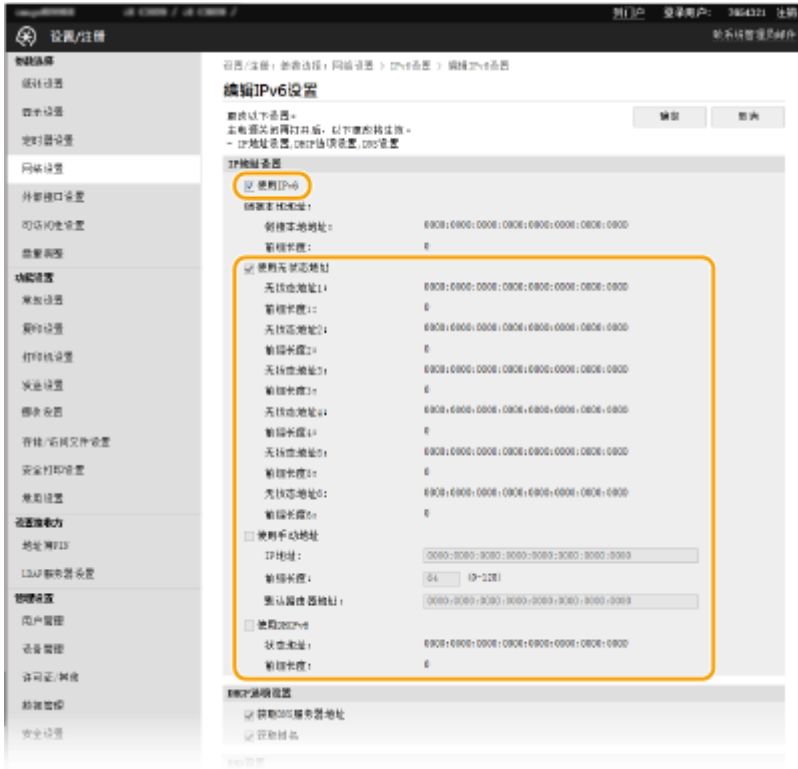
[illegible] / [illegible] / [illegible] / 到门户 登录用户: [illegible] 注销

设置/注册 给系统管理员发邮件

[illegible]
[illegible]
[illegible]
定时器设置
网络设置
外部接口设置
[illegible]
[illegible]
功能设置
常规设置
复印设置
打印机设置
发送设置
接收设置
存储/访问文件设置
安全打印设置
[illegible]
设置接收方
地址簿
LDAP服务器设置
管理设置
用户管理
设备管理
许可证/其他
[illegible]
安全设置

设置/注册：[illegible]：网络设置 > IPv6设置 > 编辑IPv6设置

编辑IPv6设置

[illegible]
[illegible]
- IP地址设置，DHCP选项设置，DNS设置

确定 取消

IP地址设置
☑ 使用IPv6
链接本地地址：
链接本地地址： 0000:0000:0000:0000:0000:0000:0000:0000
前缀长度： 0
☑ 使用无状态地址
无状态地址1： 0000:0000:0000:0000:0000:0000:0000:0000
前缀长度1： 0
无状态地址2： 0000:0000:0000:0000:0000:0000:0000:0000
前缀长度2： 0
无状态地址3： 0000:0000:0000:0000:0000:0000:0000:0000
前缀长度3： 0
无状态地址4： 0000:0000:0000:0000:0000:0000:0000:0000
前缀长度4： 0
无状态地址5： 0000:0000:0000:0000:0000:0000:0000:0000
前缀长度5： 0
无状态地址6： 0000:0000:0000:0000:0000:0000:0000:0000
前缀长度6： 0
☐ 使用手动地址
IP地址： 0000:0000:0000:0000:0000:0000:0000:0000
前缀长度： 64 (0-128)
默认路由器地址： 0000:0000:0000:0000:0000:0000:0000:0000
☐ 使用DHCPv6
状态地址： 0000:0000:0000:0000:0000:0000:0000:0000
前缀长度： 0

DHCP选项设置
☑ 获取DNS服务器地址
☑ 获取域名
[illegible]